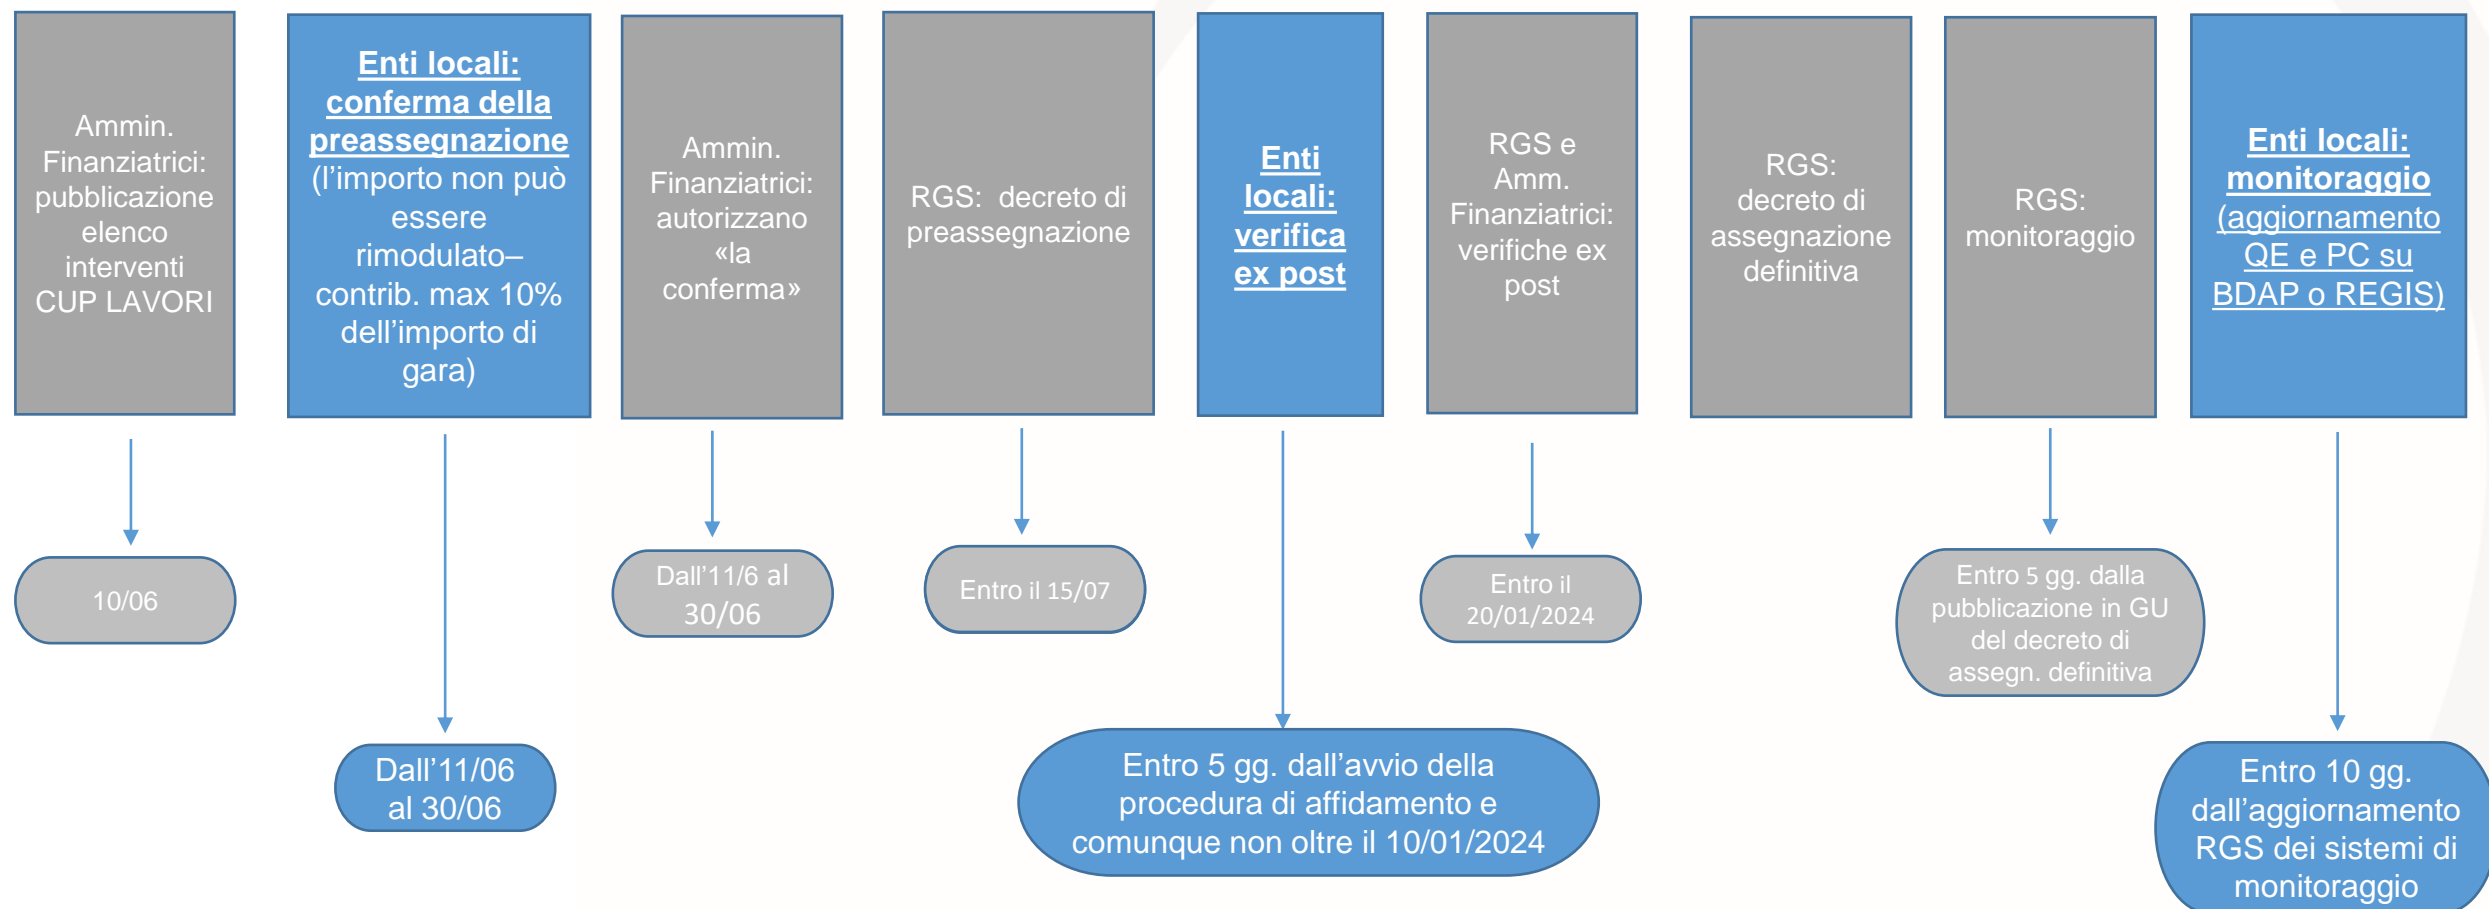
Ammin. Finanziatrici: pubblicazione elenco interventi CUP LAVORI

10/06

Enti locali: conferma della preassegnazione (l'importo non può essere rimodulato– contrib. max 10% dell'importo di gara)

Dall'11/06 al 30/06

Ammin. Finanziatrici: autorizzano «la conferma»

Dall'11/6 al 30/06

RGS: decreto di preassegnazione

Entro il 15/07

Enti locali: verifica ex post

Entro 5 gg. dall'avvio della procedura di affidamento e comunque non oltre il 10/01/2024

RGS e Amm. Finanziatrici: verifiche ex post

Entro il 20/01/2024

RGS: decreto di assegnazione definitiva

RGS: monitoraggio

Entro 5 gg. dalla pubblicazione in GU del decreto di assegn. definitiva

Enti locali: monitoraggio (aggiornamento QE e PC su BDAP o REGIS)

Entro 10 gg. dall'aggiornamento RGS dei sistemi di monitoraggio